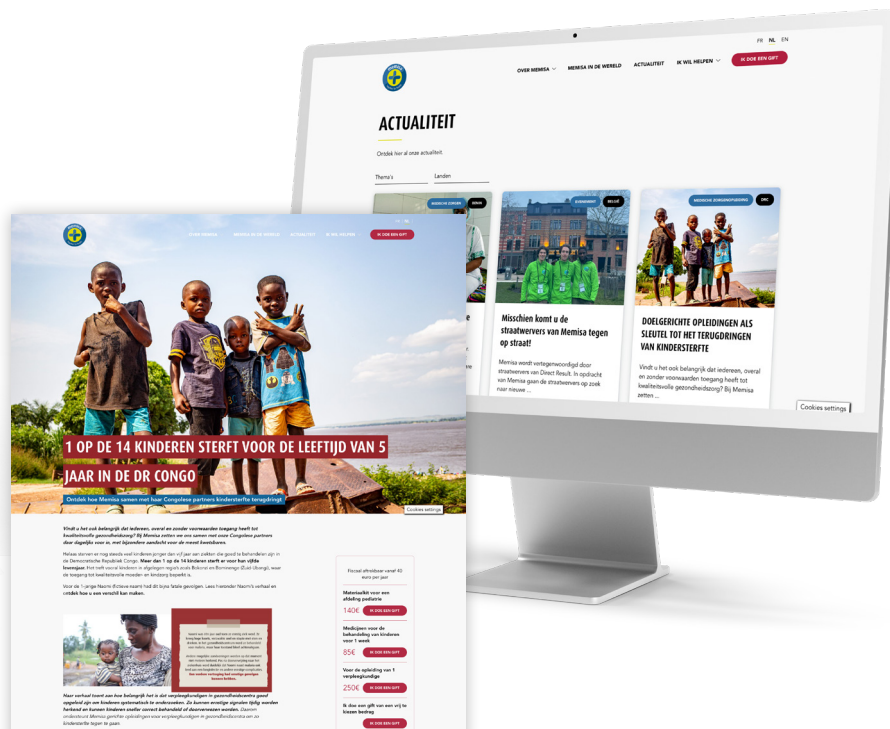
FR NL EN

OVER MEMISA MEMISA IN DE WERELD ACTUALITEIT IK WIL HELPEN IK DOE EEN GIFT

ACTUALITEIT

Ontdek hier al onze actualiteit.

Thema's

Landen

EVENEMENT BELGIË

Misschien komt u de straatwervers van Memisa tegen op straat!

Memisa wordt vertegenwoordigd door straatwervers van Direct Result. In opdracht van Memisa gaan de straatwervers op zoek naar nieuwe ...

MEDISCHE SCHOLING DRC

DOELGERICHTE OPLEIDINGEN ALS SLEUTEL TOT HET TERUGDRINGEN VAN KINDERSTERFTE

Vindt u het ook belangrijk dat iedereen, overal en zonder voorwaarden toegang heeft tot kwaliteitsvolle gezondheidszorg? Bij Memisa zetten ...

Cookies settings

OVER MEMISA MEMISA IN DE WERELD ACTUALITEIT IK WIL HELPEN IK DOE EEN GIFT

1 OP DE 14 KINDEREN STERFT VOOR DE LEEFTIJD VAN 5 JAAR IN DE DR CONGO

Ontdek hoe Memisa samen met haar Congolese partners kindersterfte terugdringt

Cookies settings

Vindt u het ook belangrijk dat iedereen, overal en zonder voorwaarden toegang heeft tot kwaliteitsvolle gezondheidszorg? Bij Memisa zetten we ons samen met onze Congolese partners daar dagelijks voor in, met bijzondere aandacht voor de meest kwetsbaren.

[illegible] Meer dan 1 op de 14 kinderen sterft er voor hun vijfde levensjaar. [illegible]

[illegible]

Fiscaal aftrekbaar vanaf 40 euro per jaar

Materiaalkit voor een afdeling pediatrie
140€ IK DOE EEN GIFT

Medicijnen voor de behandeling van kinderen voor 1 week
85€ IK DOE EEN GIFT

Voor de opleiding van 1 verpleegkundige
250€ IK DOE EEN GIFT

Ik doe een gift van een vrij te kiezen bedrag
IK DOE EEN GIFT

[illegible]

Naar verluid toont aan hoe belangrijk het is dat verpleegkundigen in gezondheidscentra goed opgeleid zijn om kinderen systematisch te onderzoeken. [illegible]